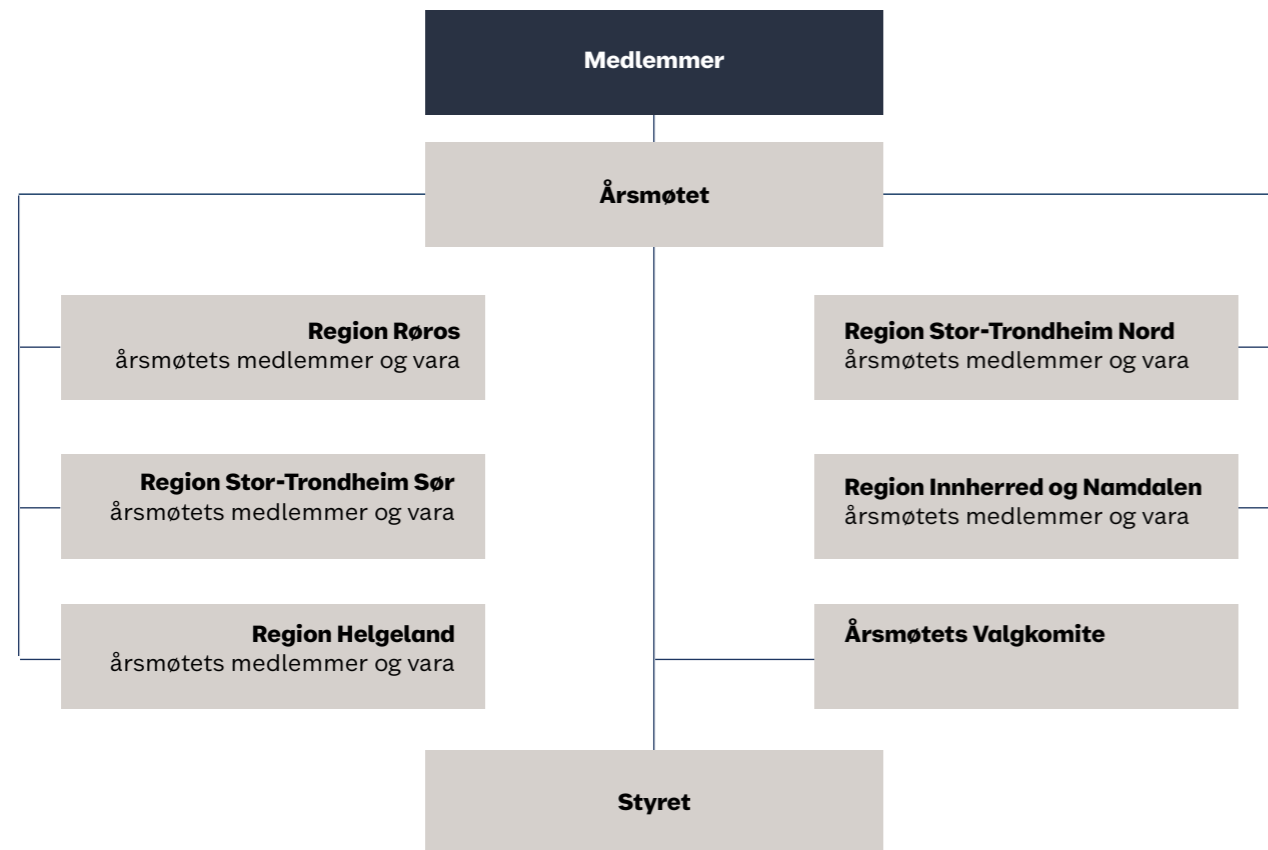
Medlemmer

Årsmøtet

Region Røros
årsmøtets medlemmer og vara

Region Stor-Trondheim Sør
årsmøtets medlemmer og vara

Region Helgeland
årsmøtets medlemmer og vara

Region Stor-Trondheim Nord
årsmøtets medlemmer og vara

Region Innherred og Namdalen
årsmøtets medlemmer og vara

Årsmøtets Valgkomite

Styret